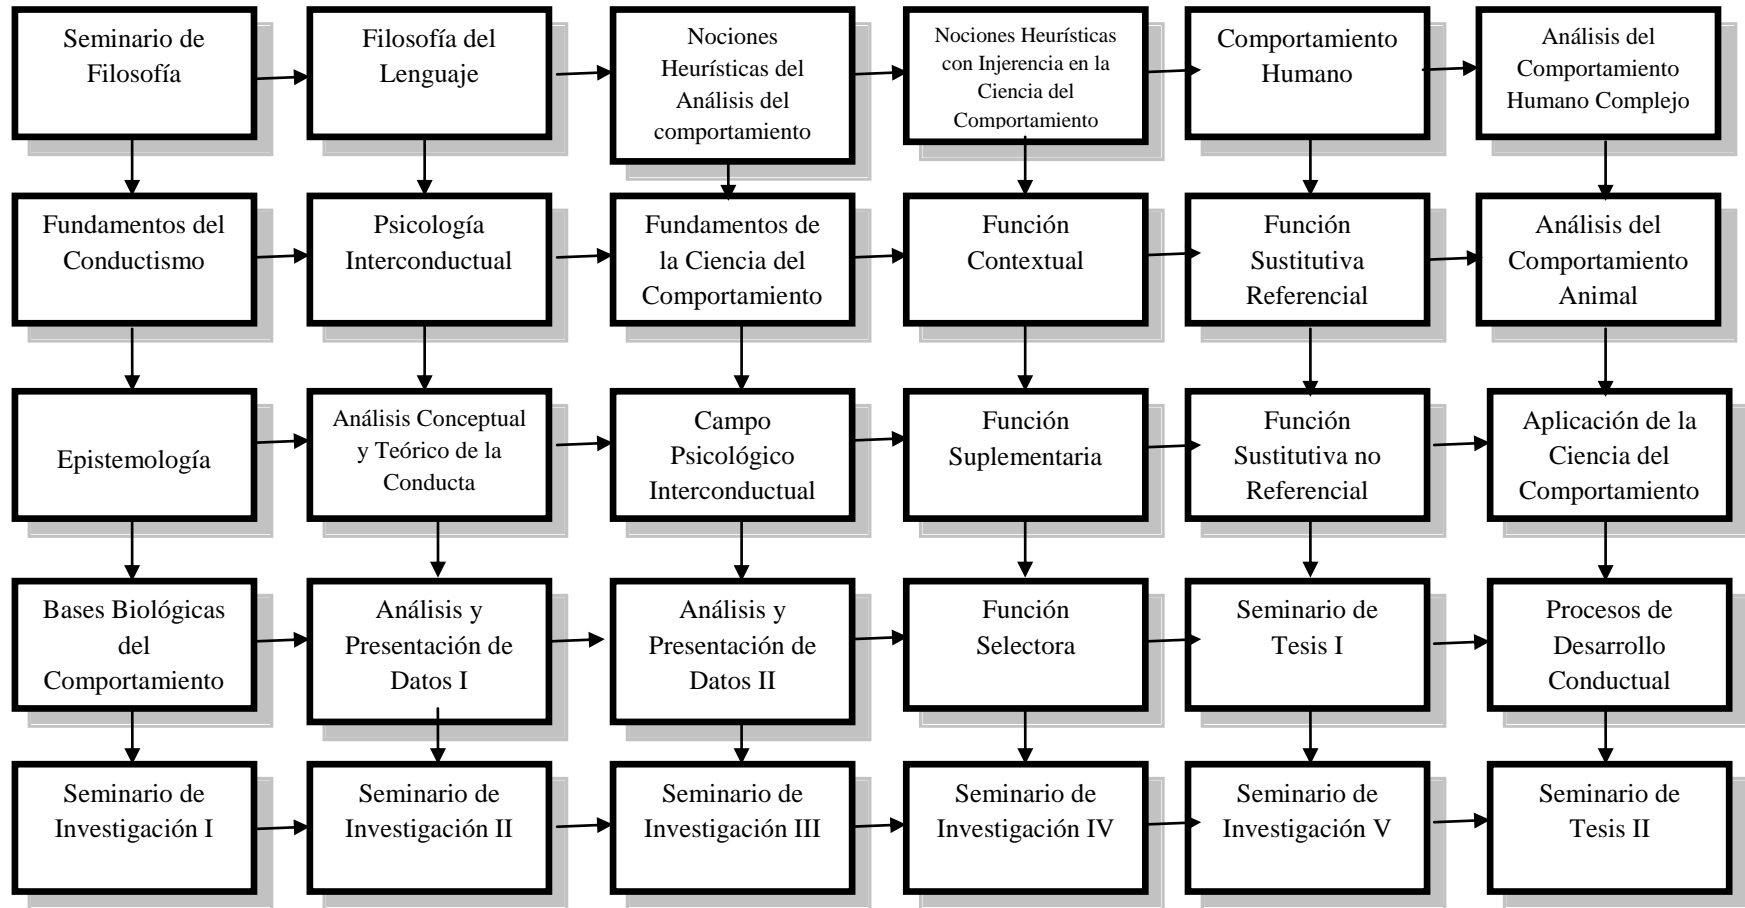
Seminario de Filosofía

Filosofía del Lenguaje

Nociones Heurísticas del Análisis del comportamiento

Nociones Heurísticas con Injerencia en la Ciencia del Comportamiento

Comportamiento Humano

Análisis del Comportamiento Humano Complejo

Fundamentos del Conductismo

Psicología Interconductual

Fundamentos de la Ciencia del Comportamiento

Función Contextual

Función Sustitutiva Referencial

Análisis del Comportamiento Animal

Epistemología

Análisis Conceptual y Teórico de la Conducta

Campo Psicológico Interconductual

Función Suplementaria

Función Sustitutiva no Referencial

Aplicación de la Ciencia del Comportamiento

Bases Biológicas del Comportamiento

Análisis y Presentación de Datos I

Análisis y Presentación de Datos II

Función Selectora

Seminario de Tesis I

Procesos de Desarrollo Conductual

Seminario de Investigación I

Seminario de Investigación II

Seminario de Investigación III

Seminario de Investigación IV

Seminario de Investigación V

Seminario de Tesis II